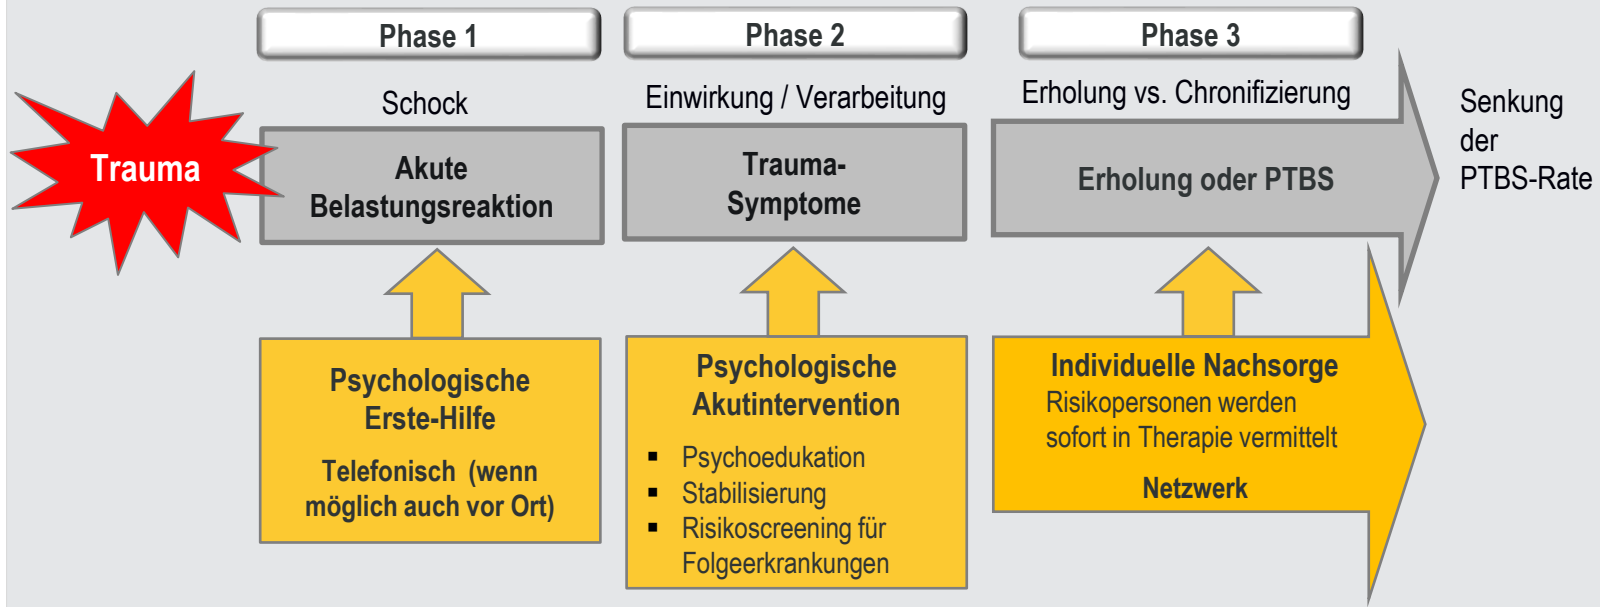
Phase 1

Phase 2

Phase 3

Trauma

Schock

Akute Belastungsreaktion

Einwirkung / Verarbeitung

Trauma-Symptome

Erholung vs. Chronifizierung

Erholung oder PTBS

Senkung der PTBS-Rate

Psychologische Erste-Hilfe

Telefonisch (wenn möglich auch vor Ort)

Psychologische Akutintervention

- Psychoedukation
- Stabilisierung
- Risikoscreening für Folgeerkrankungen

Individuelle Nachsorge

Risikopersonen werden sofort in Therapie vermittelt

Netzwerk